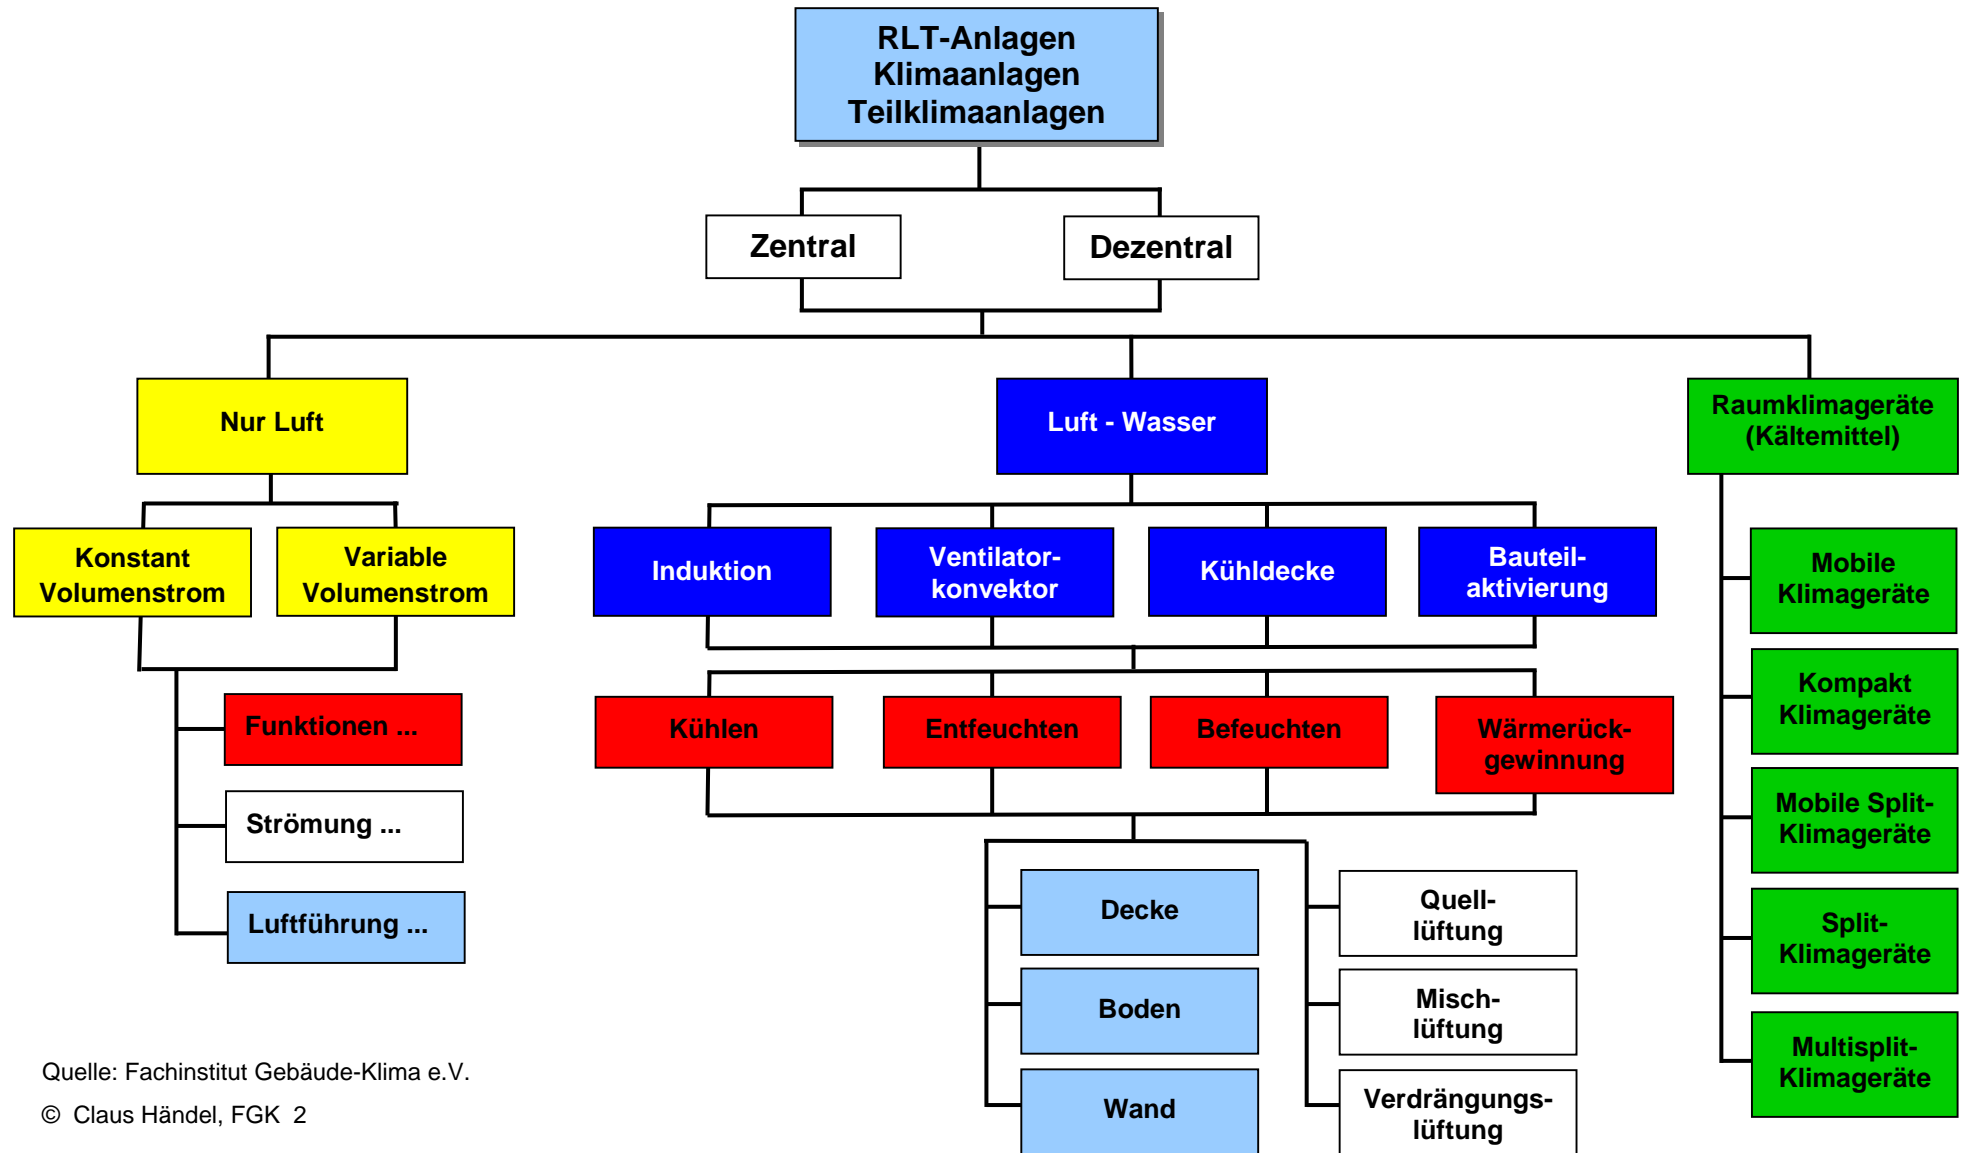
RLT-Anlagen
Klimaanlagen
Teilklimaanlagen

Zentral

Dezentral

Nur Luft

Luft - Wasser

Raumklimageräte (Kältemittel)

Konstant Volumenstrom

Variable Volumenstrom

Induktion

Ventilatorkonvektor

Kühldecke

Bauteilaktivierung

Mobile Klimageräte

Kompakt Klimageräte

Mobile Split-Klimageräte

Split-Klimageräte

Multisplit-Klimageräte

Funktionen ...

Strömung ...

Luftführung ...

Kühlen

Entfeuchten

Befeuchten

Wärmerückgewinnung

Decke

Boden

Wand

Quelllüftung

Mischlüftung

Verdrängungslüftung

Quelle: Fachinstitut Gebäude-Klima e.V.

© Claus Händel, FGK 2